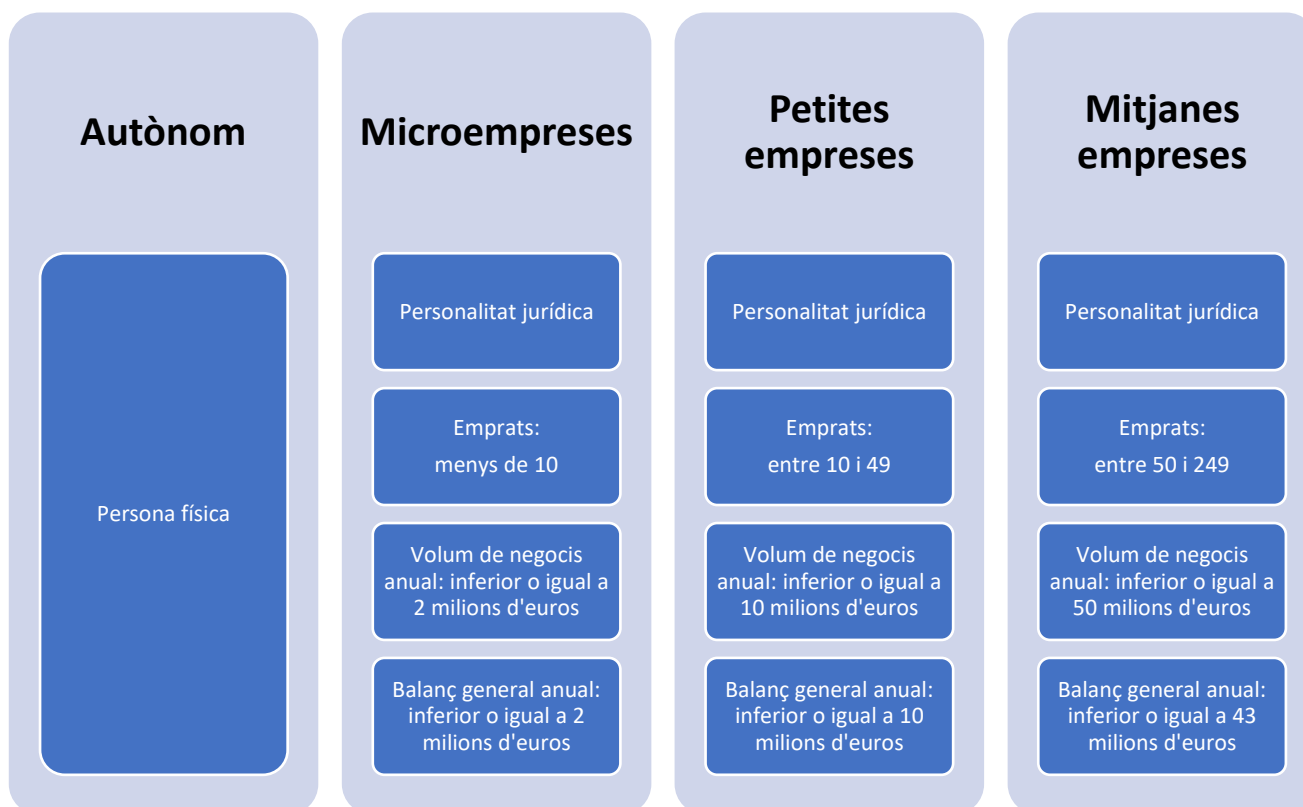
Autònom

Persona física

Microempreses

Personalitat jurídica

Emprats:
menys de 10

Volum de negocis anual: inferior o igual a 2 milions d'euros

Balanç general anual: inferior o igual a 2 milions d'euros

Petites empreses

Personalitat jurídica

Emprats:
entre 10 i 49

Volum de negocis anual: inferior o igual a 10 milions d'euros

Balanç general anual: inferior o igual a 10 milions d'euros

Mitjanes empreses

Personalitat jurídica

Emprats:
entre 50 i 249

Volum de negocis anual: inferior o igual a 50 milions d'euros

Balanç general anual: inferior o igual a 43 milions d'euros